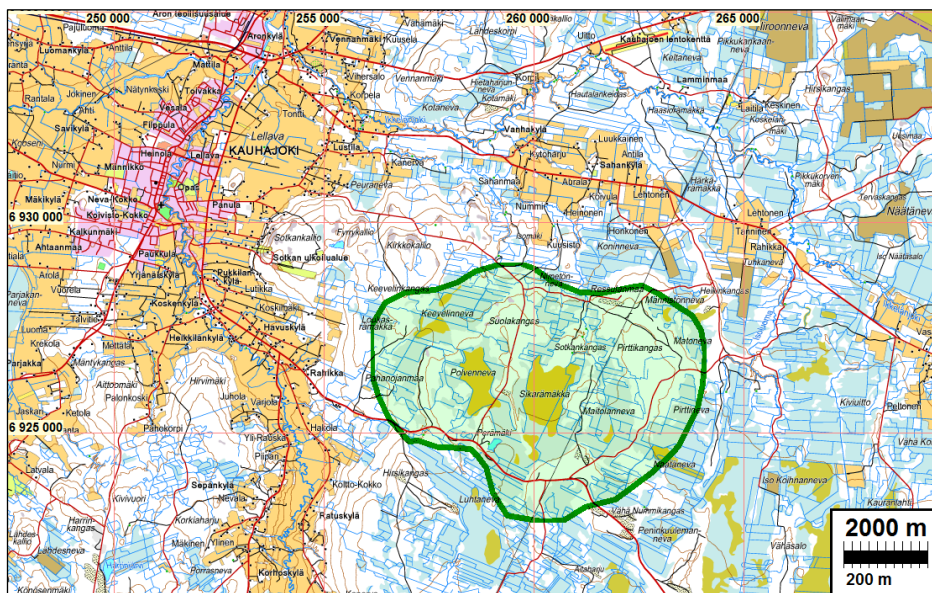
250 000
255 000
260 000
265 000
6 930 000
6 925 000
KAUHAJOKI
Kauhajoen lentokenttä
Luomankylä
Mattila
Vesala
Filpula
Heinola
Lellava
Männikkö
Neva-Kokko
Koivisto-Kokko
Kalkunmäki
Ahtaanmaa
Paukkula
Yrjänälänkylä
Koskenkylä
Heikkilänkylä
Pukkilan kylä
Havuskylä
Hirvimäki
Juhola
Mäntykangas
Aittoomäki
Palonkoski
Rahikka
Sotkankallio
Sotkan ulkoilualue
Kirkkokallio
Peuraneva
Kaneva
Kolaneva
Vanhakylä
Sahankylä
Sahanmaa
Luukkainen
Lamminmaa
Hirsikangas
Naätäneva
Tenninen
Rahikka
Keevelinneva
Suolakangas
Sotkankangas
Pirttikangas
Matoneva
Polvenneva
Sikaramäkki
Maitolanneva
Pirttineva
Peräneva
Pahanojanmaa
Hirsikangas
Luhtaneva
Kölli-Kokko
Ratuskylä
Sepänkylä
Nevala
Pappila
Korkiaharju
Kivivuori
Mäkinen
Porrasneva
Kornoskylä
Latvala
Jaskari
Ketola
Krekola
Parjakka
Kaskankylä
Neviänkangas
Iso Koinnanneva
Kiviluoto
Vaha Koi
Vähäsalo
Kauranlahti
2000 m
200 m